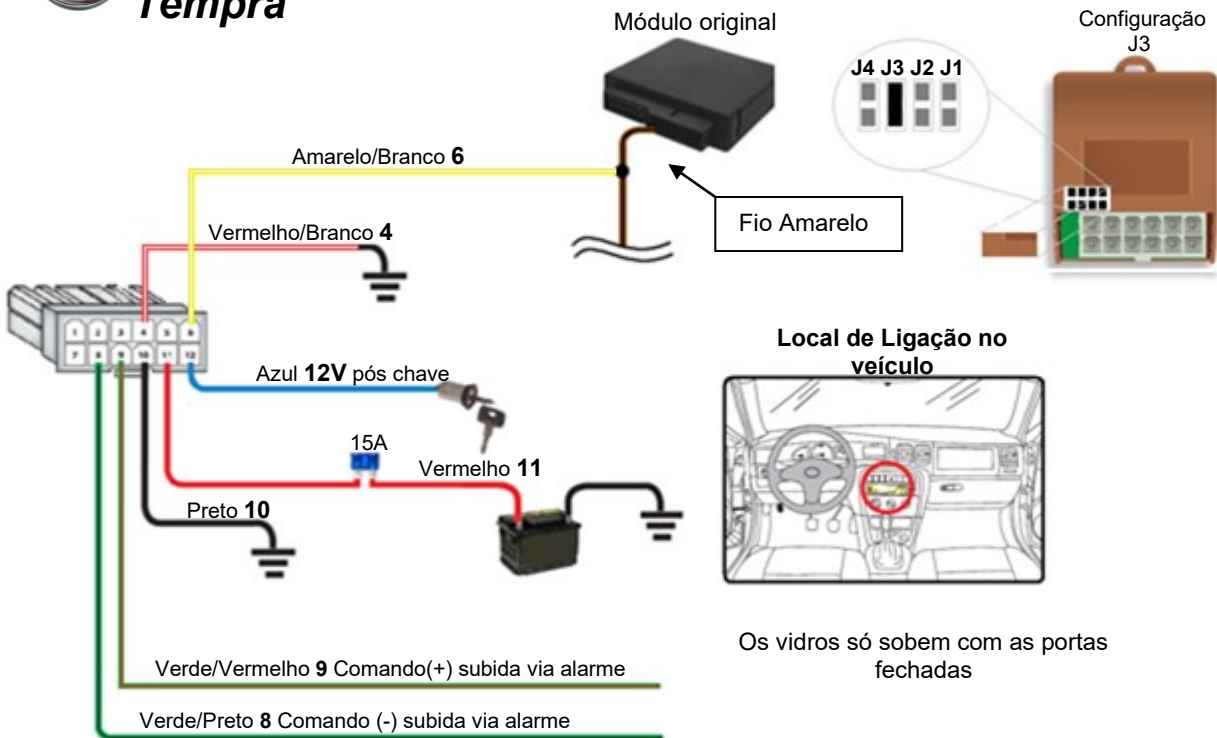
Tempra

Módulo original

Configuração J3

J4 J3 J2 J1

Amarelo/Branco **6**

Fio Amarelo

Vermelho/Branco **4**

1 2 3 4 5 6
7 8 9 10 11 12

Azul **12V** pós chave

15A

Vermelho **11**

Preto **10**

Local de Ligação no veículo

Os vidros só sobem com as portas fechadas

Verde/Vermelho **9** Comando(+) subida via alarme

Verde/Preto **8** Comando (-) subida via alarme